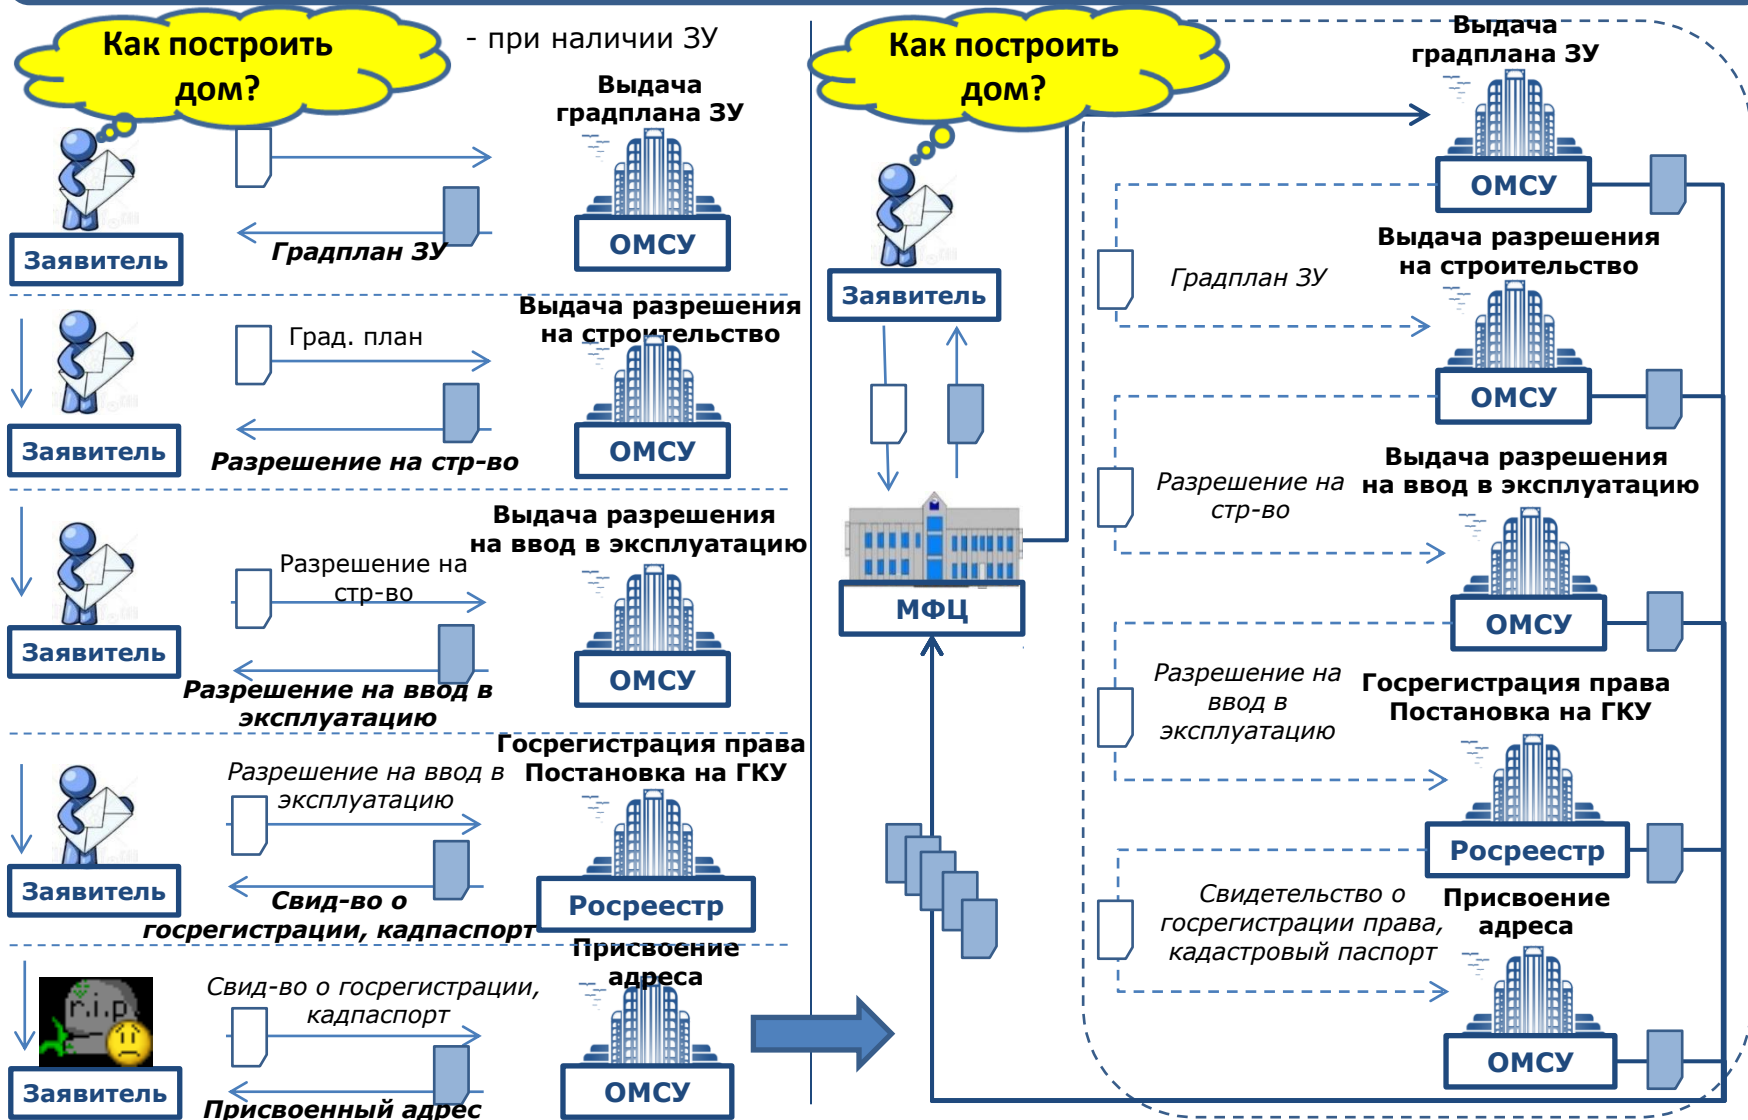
Как построить дом?

- при наличии ЗУ

Выдача градплана ЗУ

ОМСУ

Заявитель

Градплан ЗУ

Выдача разрешения на строительство

Град. план

Заявитель

Разрешение на стр-во

ОМСУ

Выдача разрешения на ввод в эксплуатацию

Разрешение на стр-во

Заявитель

ОМСУ

Разрешение на ввод в эксплуатацию

Госрегистрация права Постановка на ГКУ

Разрешение на ввод в эксплуатацию

Заявитель

Свид-во о госрегистрации, кадпаспорт

Росреестр

Присвоение адреса

Свид-во о госрегистрации, кадпаспорт

r.i.p.

Заявитель

Присвоенный адрес

ОМСУ

Как построить дом?

Заявитель

МФЦ

Выдача градплана ЗУ

ОМСУ

Градплан ЗУ

Выдача разрешения на строительство

ОМСУ

Разрешение на стр-во

Выдача разрешения на ввод в эксплуатацию

ОМСУ

Разрешение на ввод в эксплуатацию

Госрегистрация права Постановка на ГКУ

Росреестр

Свидетельство о госрегистрации права, кадастровый паспорт

Присвоение адреса

ОМСУ